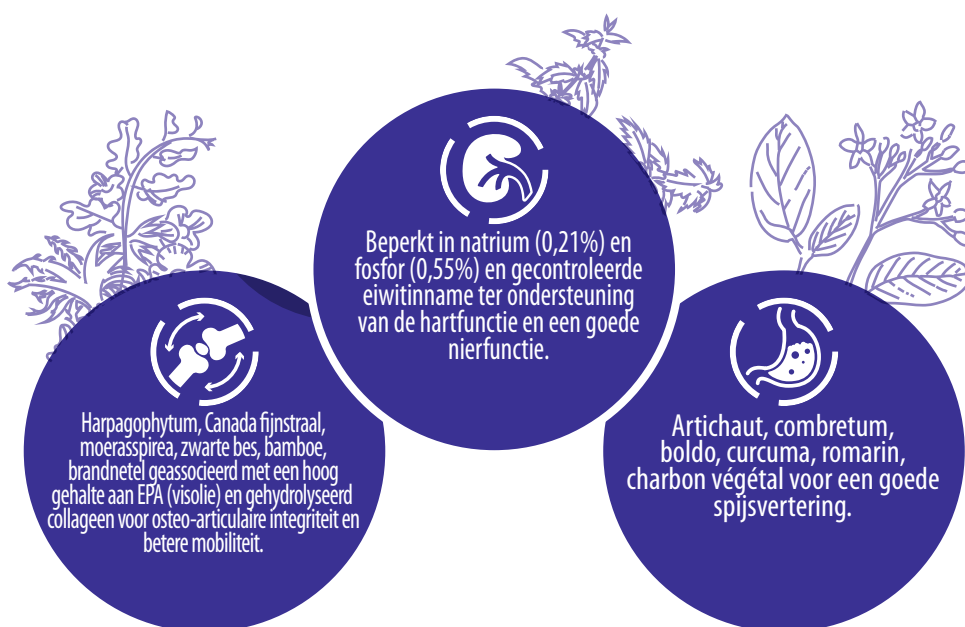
Beperkt in natrium (0,21%) en fosfor (0,55%) en gecontroleerde eiwitinname ter ondersteuning van de hartfunctie en een goede nierfunctie.

Harpagophytum, Canada fijnstraal, moerasspirea, zwarte bes, bamboe, brandnetel geassocieerd met een hoog gehalte aan EPA (visolie) en gehydrolyseerd collageen voor osteo-articulaire integriteit en betere mobiliteit.

Artichaut, combretum, boldo, curcuma, romarin, charbon végétal voor een goede spijsvertering.